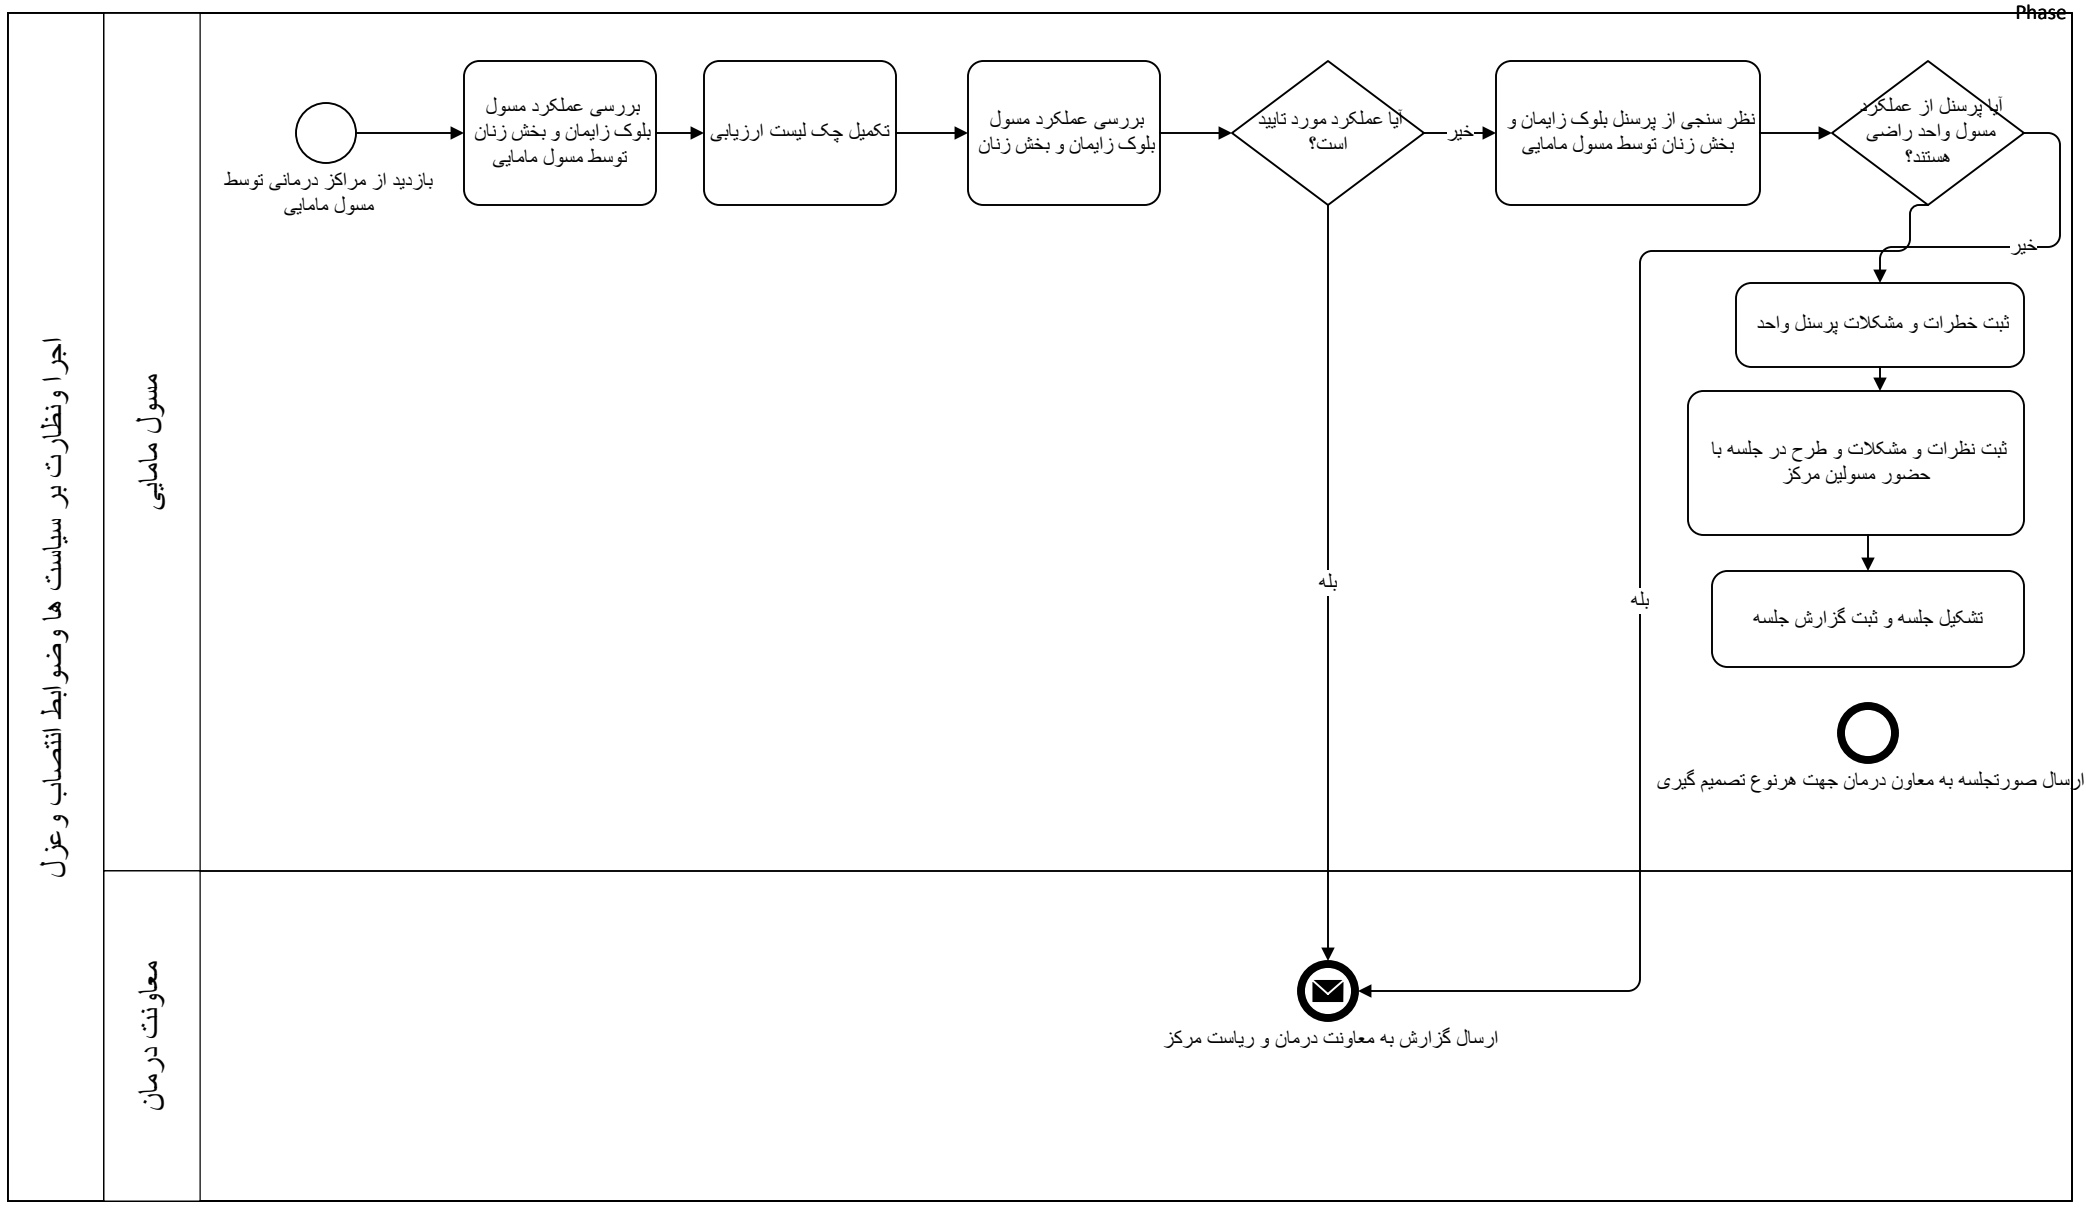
Phase

اجرا و نظارت بر سیاست ها وضوابط انتصاب و عزل

مسول مامایی

بازدید از مراکز درمانی توسط مسول مامایی

بررسی عملکرد مسول بلوک زایمان و بخش زنان توسط مسول مامایی

تکمیل چک لیست ارزیابی

بررسی عملکرد مسول بلوک زایمان و بخش زنان

آیا عملکرد مورد تایید است؟

خیر

نظر سنجی از پرسنل بلوک زایمان و بخش زنان توسط مسول مامایی

آیا پرسنل از عملکرد مسول واحد راضی هستند؟

خیر

ثبت خطرات و مشکلات پرسنل واحد

ثبت نظرات و مشکلات و طرح در جلسه با حضور مسولین مرکز

تشکیل جلسه و ثبت گزارش جلسه

ارسال صورتجلسه به معاون درمان جهت هرنوع تصمیم گیری

بله

بله

معاونت درمان

ارسال گزارش به معاونت درمان و ریاست مرکز